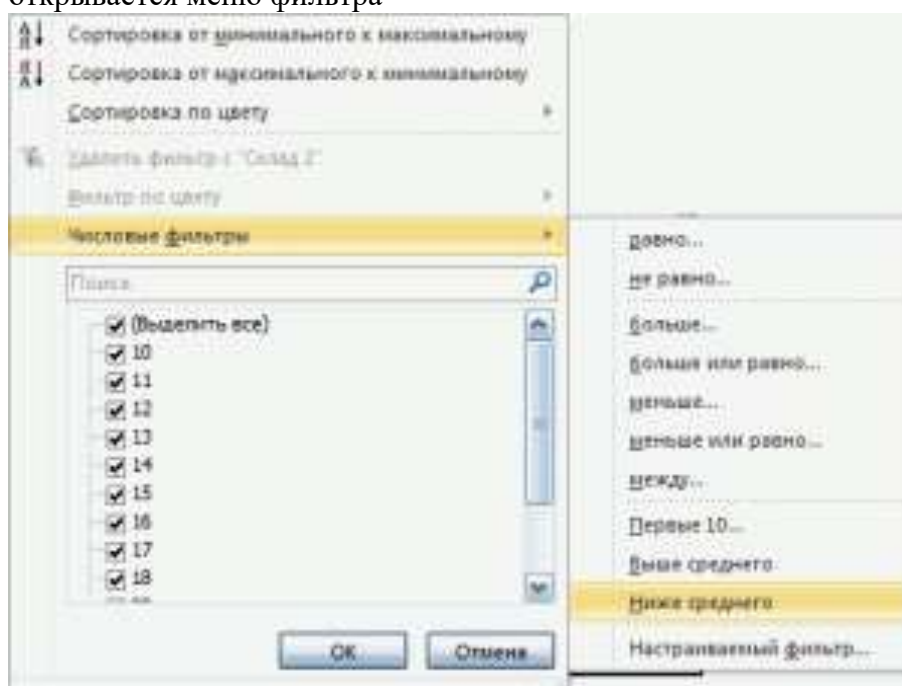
открывается меню фильтра

Сортировка от минимального к максимальному
Сортировка от максимального к минимальному
Сортировка по цвету
Удалить фильтр с "Склад 2"
Фильтр по цвету
Числовые фильтры
Поиск
(Выделить все)
10
11
12
13
14
15
16
17
18
OK
Отмена

равно...
не равно...
больше...
больше или равно...
меньше...
меньше или равно...
между...
Первые 10...
Выше среднего
Ниже среднего
Настраиваемый фильтр...